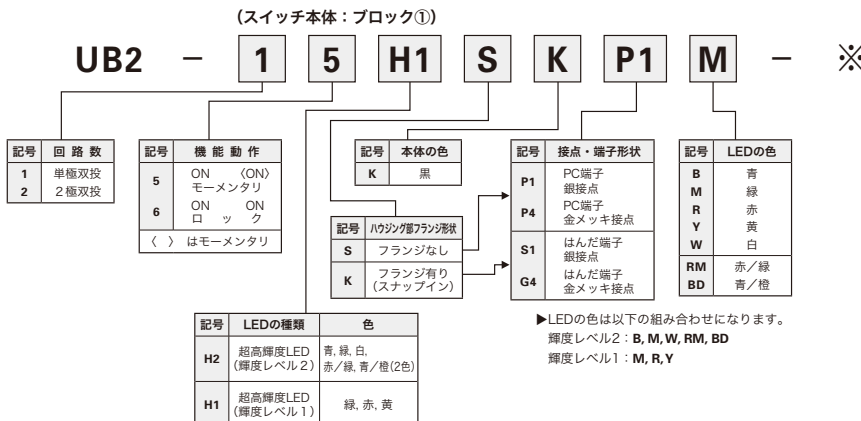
（スイッチ本体：ブロック①）

UB2 － 1 5 H1 S K P1 M － ※

| 記号 | 回路数 |
|---|---|
| 1 | 単極双投 |
| 2 | 2極双投 |

| 記号 | 機能動作 |
|---|---|
| 5 | ON 〈ON〉 モーメンタリ |
| 6 | ON ON ロック |

〈 〉 はモーメンタリ

| 記号 | 本体の色 |
|---|---|
| K | 黒 |

| 記号 | ハウジング部フランジ形状 |
|---|---|
| S | フランジなし |
| K | フランジ有り（スナップイン） |

| 記号 | 接点・端子形状 |
|---|---|
| P1 | PC端子 銀接点 |
| P4 | PC端子 金メッキ接点 |
| S1 | はんだ端子 銀接点 |
| G4 | はんだ端子 金メッキ接点 |

| 記号 | LEDの色 |
|---|---|
| B | 青 |
| M | 緑 |
| R | 赤 |
| Y | 黄 |
| W | 白 |
| RM | 赤／緑 |
| BD | 青／橙 |

| 記号 | LEDの種類 | 色 |
|---|---|---|
| H2 | 超高輝度LED（輝度レベル2） | 青, 緑, 白, 赤/緑, 青/橙(2色) |
| H1 | 超高輝度LED（輝度レベル1） | 緑, 赤, 黄 |

▶LEDの色は以下の組み合わせになります。
輝度レベル2：B, M, W, RM, BD
輝度レベル1：M, R, Y